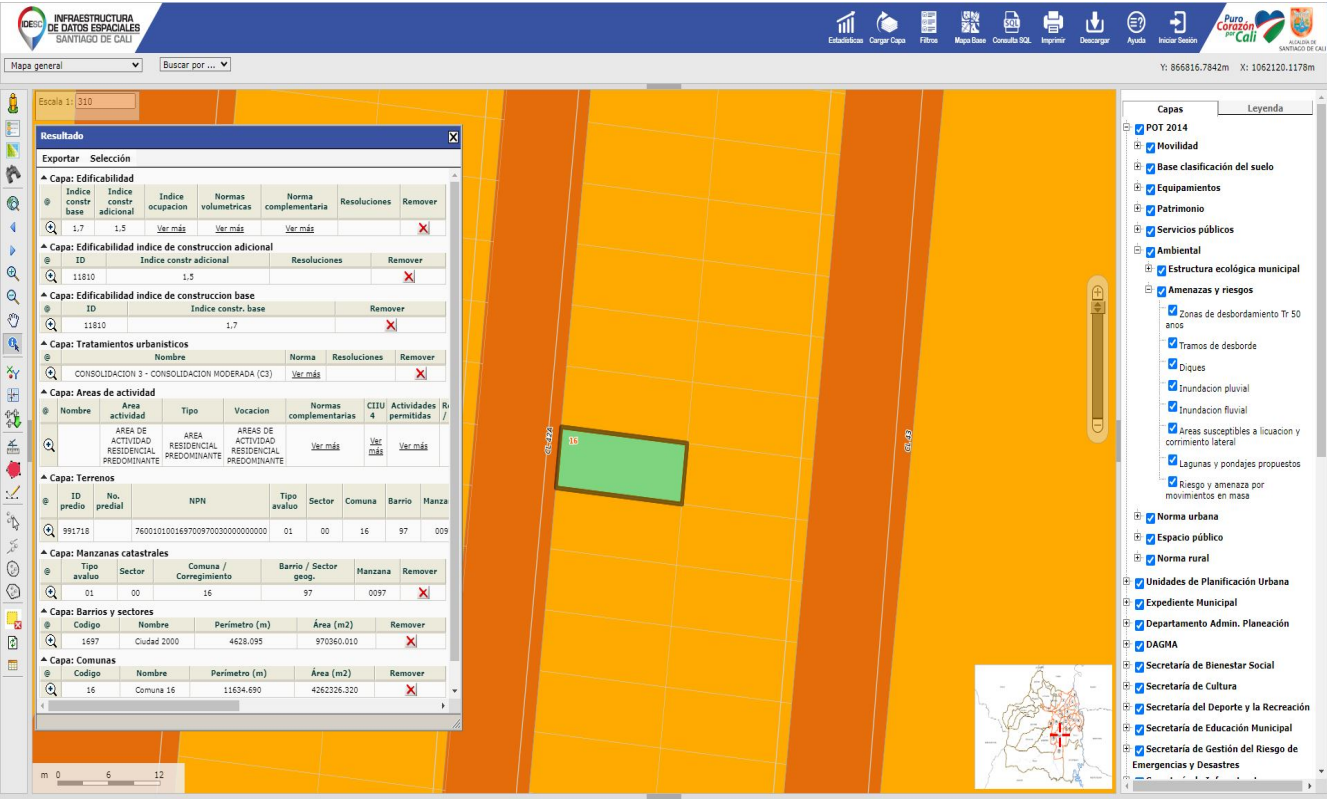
IDESC INFRAESTRUCTURA DE DATOS ESPACIALES SANTIAGO DE CALI

Estadisticas Cargar Capa Filtros Mapa Base Consulta SQL Imprimir Descargar Ayuda Iniciar Sesión

Puro Corazón por Cali

ALCALDÍA DE SANTIAGO DE CALI

Mapa general
Buscar por ...

Y: 866816.7842m X: 1062120.1178m

Escala 1: 310

Resultado

Exportar Selección

Capa: Edificabilidad

| @ | Indice constr base | Indice constr adicional | Indice ocupacion | Normas volumetricas | Norma complementaria | Resoluciones | Remover |
|---|---|---|---|---|---|---|---|
| | 1,7 | 1,5 | Ver más | Ver más | Ver más | | |

Capa: Edificabilidad indice de construccion adicional

| @ | ID | Indice constr adicional | Resoluciones | Remover |
|---|---|---|---|---|
| | 11810 | 1,5 | | |

Capa: Edificabilidad indice de construccion base

| @ | ID | Indice constr. base | Remover |
|---|---|---|---|
| | 11810 | 1,7 | |

Capa: Tratamientos urbanisticos

| @ | Nombre | Norma | Resoluciones | Remover |
|---|---|---|---|---|
| | CONSOLIDACION 3 - CONSOLIDACION MODERADA (C3) | Ver más | | |

Capa: Areas de actividad

| @ | Nombre | Area actividad | Tipo | Vocacion | Normas complementarias | CIIU 4 | Actividades permitidas | Re |
|---|---|---|---|---|---|---|---|---|
| | | AREA DE ACTIVIDAD RESIDENCIAL PREDOMINANTE | AREA RESIDENCIAL PREDOMINANTE | AREAS DE ACTIVIDAD RESIDENCIAL PREDOMINANTE | Ver más | Ver más | Ver más | |

Capa: Terrenos

| @ | ID predio | No. predial | NPN | Tipo avaluo | Sector | Comuna | Barrio | Manza |
|---|---|---|---|---|---|---|---|---|
| | 991718 | | 760010100169700970000000000 | 01 | 00 | 16 | 97 | 009 |

Capa: Manzanas catastrales

| @ | Tipo avaluo | Sector | Comuna / Corregimiento | Barrio / Sector geog. | Manzana | Remover |
|---|---|---|---|---|---|---|
| | 01 | 00 | 16 | 97 | 0097 | |

Capa: Barrios y sectores

| @ | Codigo | Nombre | Perímetro (m) | Área (m2) | Remover |
|---|---|---|---|---|---|
| | 1697 | Ciudad 2000 | 4628.095 | 970360.010 | |

Capa: Comunas

| @ | Codigo | Nombre | Perímetro (m) | Área (m2) | Remover |
|---|---|---|---|---|---|
| | 16 | Comuna 16 | 11634.690 | 4262326.320 | |

CL 42A
16
CL 43

m 0 6 12

Capas Leyenda

POT 2014
Movilidad
Base clasificación del suelo
Equipamientos
Patrimonio
Servicios públicos
Ambiental
Estructura ecológica municipal
Amenazas y riesgos
Zonas de desbordamiento Tr 50 años
Tramos de desborde
Diques
Inundacion pluvial
Inundacion fluvial
Areas susceptibles a licuacion y corrimiento lateral
Lagunas y pondajes propuestos
Riesgo y amenaza por movimientos en masa
Norma urbana
Espacio público
Norma rural
Unidades de Planificación Urbana
Expediente Municipal
Departamento Admin. Planeación
DAGMA
Secretaría de Bienestar Social
Secretaría de Cultura
Secretaría del Deporte y la Recreación
Secretaría de Educación Municipal
Secretaría de Gestión del Riesgo de Emergencias y Desastres